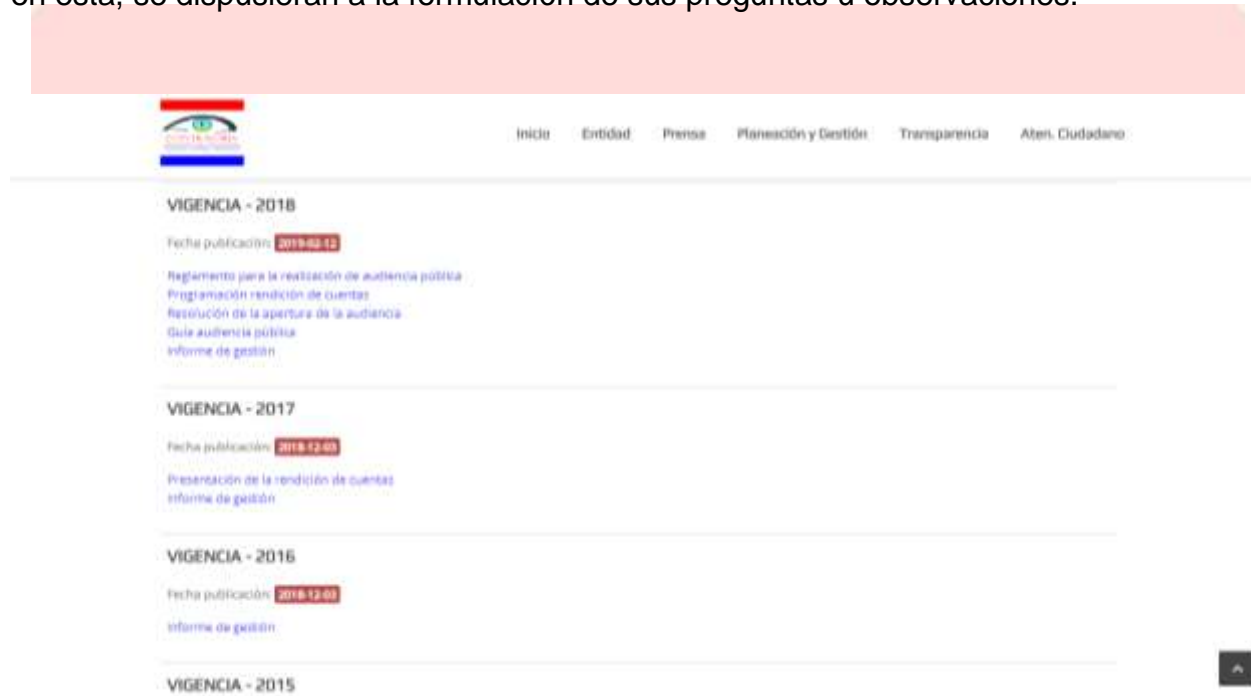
en esta, se dispusieran a la formulación de sus preguntas u observaciones.

Inicio Entidad Prensa Planeación y Gestión Transparencia Aten. Ciudadano

VIGENCIA - 2018

Fecha publicación: 2019-02-12

Reglamento para la realización de audiencia pública
Programación rendición de cuentas
Resolución de la apertura de la audiencia
Guía audiencia pública
Informe de gestión

VIGENCIA - 2017

Fecha publicación: 2018-12-03

Presentación de la rendición de cuentas
Informe de gestión

VIGENCIA - 2016

Fecha publicación: 2018-12-03

Informe de gestión

VIGENCIA - 2015